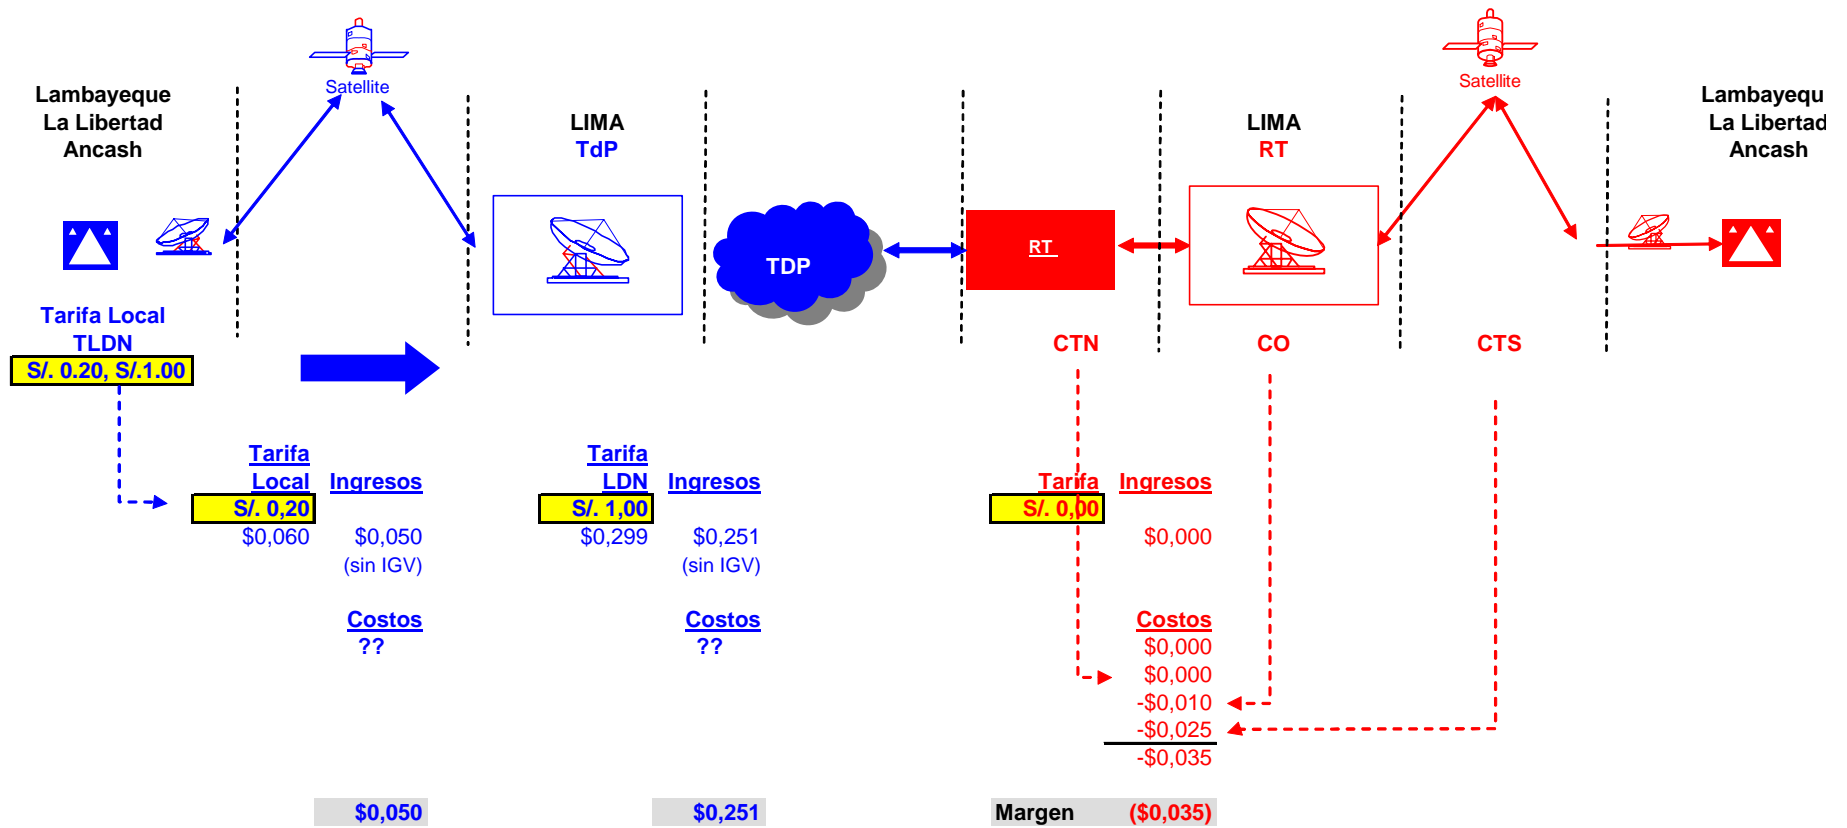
Satellite

Satellite

Lambayeque
La Libertad
Ancash

LIMA
TdP

LIMA
RT

Lambayequ
La Libertad
Ancash

TDP

RT

Tarifa Local
TLDN
S/. 0.20, S/.1.00

CTN

CO

CTS

Tarifa Local
S/. 0,20
$0,060

Ingresos
$0,050
(sin IGV)

Costos
??

Tarifa LDN
S/. 1,00
$0,299

Ingresos
$0,251
(sin IGV)

Costos
??

Tarifa
S/. 0,00

Ingresos
$0,000

Costos
$0,000
$0,000
-$0,010
-$0,025
-$0,035

$0,050

$0,251

Margen ($0,035)